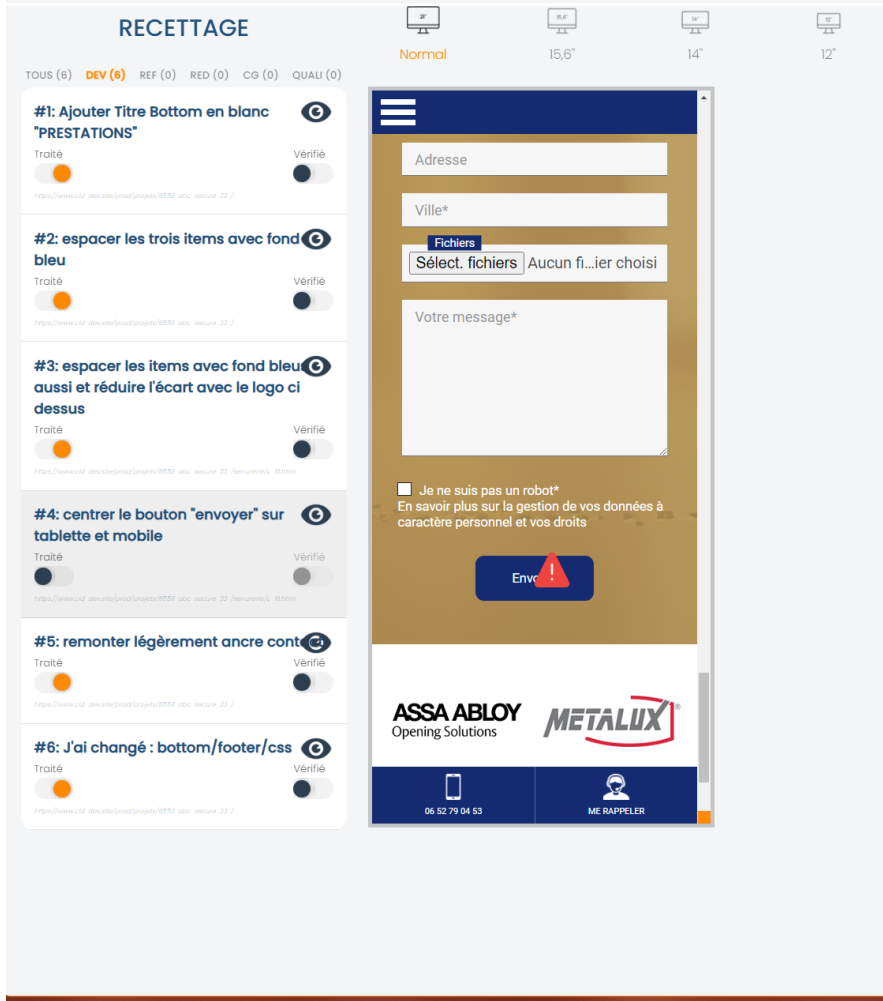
RECETTAGE

Normal 15,6" 14" 12"

TOUS (6) DEV (6) REF (0) RED (0) CG (0) QUALI (0)

#1: Ajouter Titre Bottom en blanc "PRESTATIONS"
Traité Vérifié
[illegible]

#2: espacer les trois items avec fond bleu
Traité Vérifié
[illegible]

#3: espacer les items avec fond bleu aussi et réduire l'écart avec le logo ci dessus
Traité Vérifié
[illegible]

#4: centrer le bouton "envoyer" sur tablette et mobile
Traité Vérifié
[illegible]

#5: remonter légèrement ancre cont
Traité Vérifié
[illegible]

#6: J'ai changé : bottom/footer/css
Traité Vérifié
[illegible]

Adresse

Ville*

Fichiers
Sélect. fichiers Aucun fi...ier choisi

Votre message*

Je ne suis pas un robot*
En savoir plus sur la gestion de vos données à caractère personnel et vos droits

Envo

ASSA ABLOY
Opening Solutions

METALUX

06 52 79 04 53

ME RAPPELER